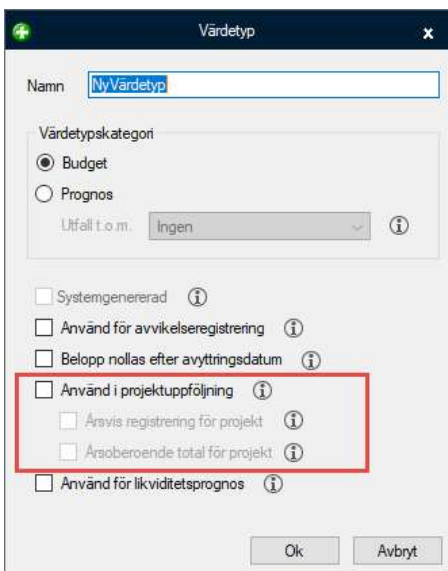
Värdetyp
x

Namn NyVärdetyp

Värdetypskategori
Budget
Prognos
Utfall t.o.m. Ingen

Systemgenererad
Använd för avvikelseregistrering
Belopp nollas efter avyttringsdatum
Använd i projektuppföljning
Årsvis registrering för projekt
Årsoberoende total för projekt
Använd för likviditetsprognos

Ok Avbryt